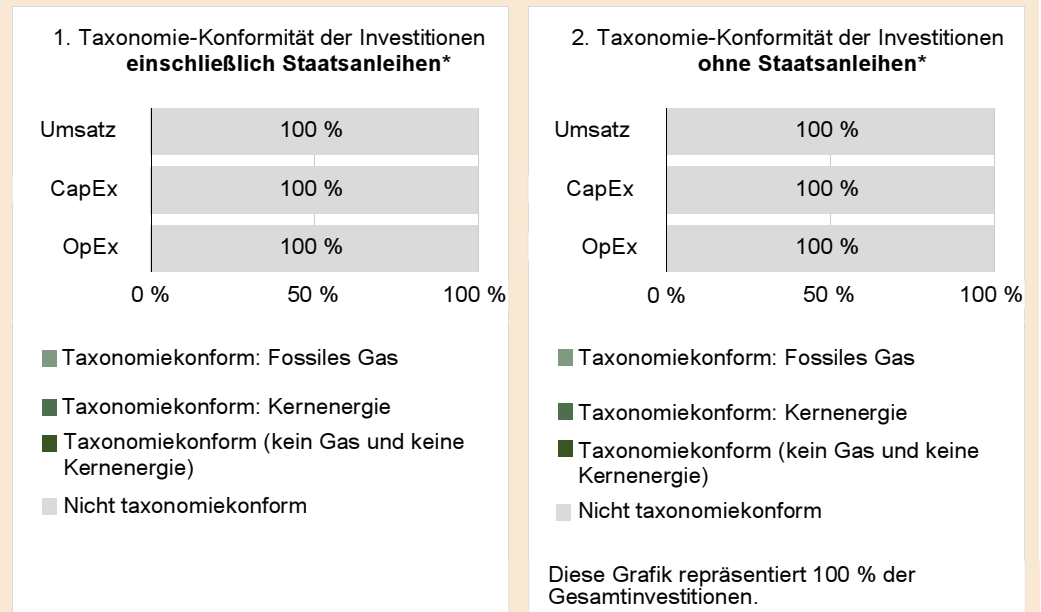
1. Taxonomie-Konformität der Investitionen **einschließlich Staatsanleihen***

Umsatz 100 %

CapEx 100 %

OpEx 100 %

0 % 50 % 100 %

Taxonomiekonform: Fossiles Gas

Taxonomiekonform: Kernenergie

Taxonomiekonform (kein Gas und keine Kernenergie)

Nicht taxonomiekonform

2. Taxonomie-Konformität der Investitionen **ohne Staatsanleihen***

Umsatz 100 %

CapEx 100 %

OpEx 100 %

0 % 50 % 100 %

Taxonomiekonform: Fossiles Gas

Taxonomiekonform: Kernenergie

Taxonomiekonform (kein Gas und keine Kernenergie)

Nicht taxonomiekonform

Diese Grafik repräsentiert 100 % der Gesamtinvestitionen.